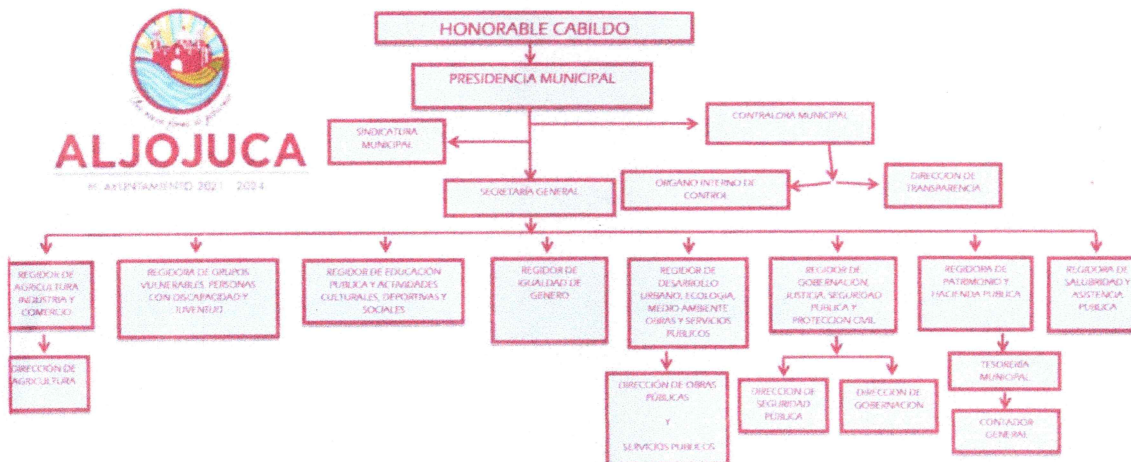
ALJOJUCA

H. AYUNTAMIENTO 2021 - 2024

HONORABLE CABILDO

PRESIDENCIA MUNICIPAL

SINDICATURA MUNICIPAL

CONTRALORIA MUNICIPAL

SECRETARÍA GENERAL

ÓRGANO INTERNO DE CONTROL

DIRECCION DE TRANSPARENCIA

REGIDOR DE AGRICULTURA INDUSTRIA Y COMERCIO

REGIDORA DE GRUPOS VULNERABLES, PERSONAS CON DISCAPACIDAD Y JUVENTUD

REGIDOR DE EDUCACIÓN PUBLICA Y ACTIVIDADES CULTURALES, DEPORTIVAS Y SOCIALES

REGIDOR DE IGUALDAD DE GENERO

REGIDOR DE DESARROLLO URBANO, ECOLOGIA, MEDIO AMBIENTE OBRAS Y SERVICIOS PUBLICOS

REGIDOR DE GOBERNACION, JUSTICIA, SEGURIDAD PUBLICA Y PROTECCION CIVIL

REGIDORA DE PATRIMONIO Y HACIENDA PUBLICA

REGIDORA DE SALUBRIDAD Y ASISTENCIA PUBLICA

DIRECCIÓN DE AGRICULTURA

DIRECCIÓN DE OBRAS PÚBLICAS Y SERVICIOS PUBLICOS

DIRECCION DE SEGURIDAD PUBLICA

DIRECCION DE GOBERNACIÓN

TESORERIA MUNICIPAL

CONTADOR GENERAL